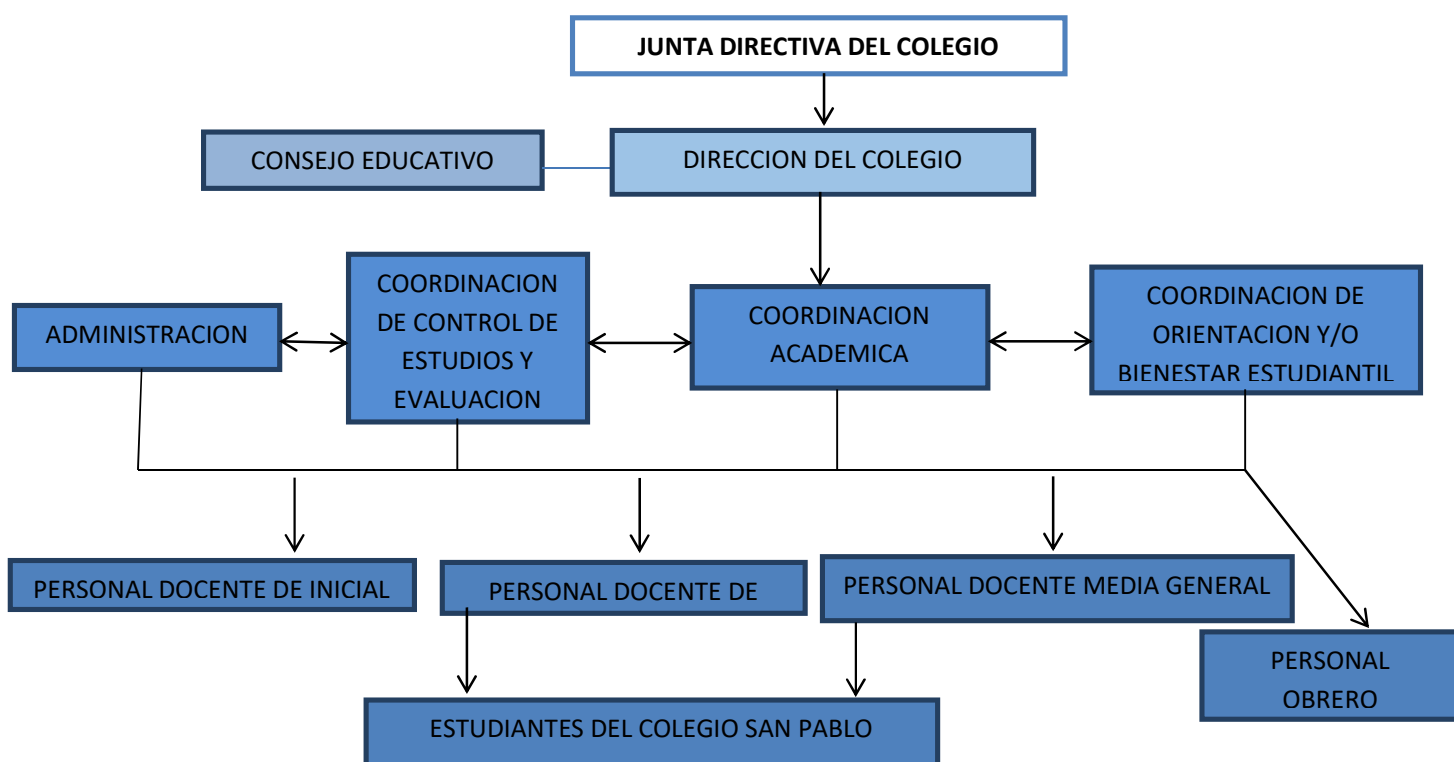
JUNTA DIRECTIVA DEL COLEGIO

CONSEJO EDUCATIVO

DIRECCION DEL COLEGIO

ADMINISTRACION

COORDINACION DE CONTROL DE ESTUDIOS Y EVALUACION

COORDINACION ACADEMICA

COORDINACION DE ORIENTACION Y/O BIENESTAR ESTUDIANTIL

PERSONAL DOCENTE DE INICIAL

PERSONAL DOCENTE DE

PERSONAL DOCENTE MEDIA GENERAL

PERSONAL OBRERO

ESTUDIANTES DEL COLEGIO SAN PABLO